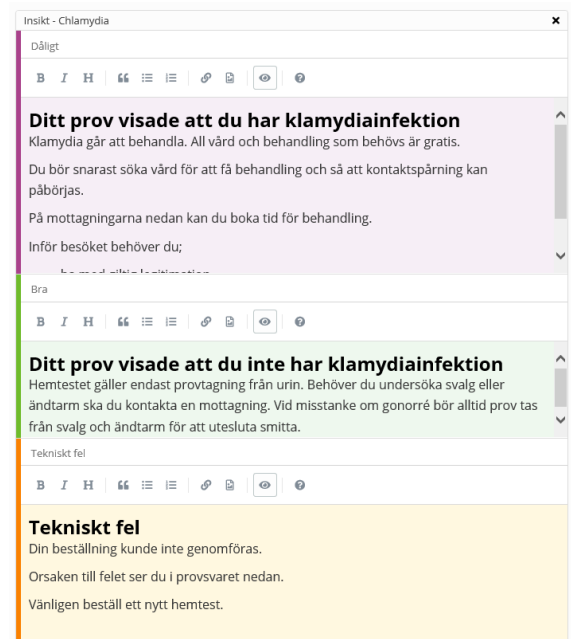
Insikt - Chlamydia ×

Dåligt

B I H

Ditt prov visade att du har klamydiainfektion
Klamydia går att behandla. All vård och behandling som behövs är gratis.

Du bör snarast söka vård för att få behandling och så att kontaktspårning kan påbörjas.

På mottagningarna nedan kan du boka tid för behandling.

Inför besöket behöver du;

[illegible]

Bra

B I H

Ditt prov visade att du inte har klamydiainfektion
Hemtestet gäller endast provtagning från urin. Behöver du undersöka svalg eller ändtarm ska du kontakta en mottagning. Vid misstanke om gonorré bör alltid prov tas från svalg och ändtarm för att utesluta smitta.

Tekniskt fel

B I H

Tekniskt fel
Din beställning kunde inte genomföras.

Orsaken till felet ser du i provsvaret nedan.

Vänligen beställ ett nytt hemtest.